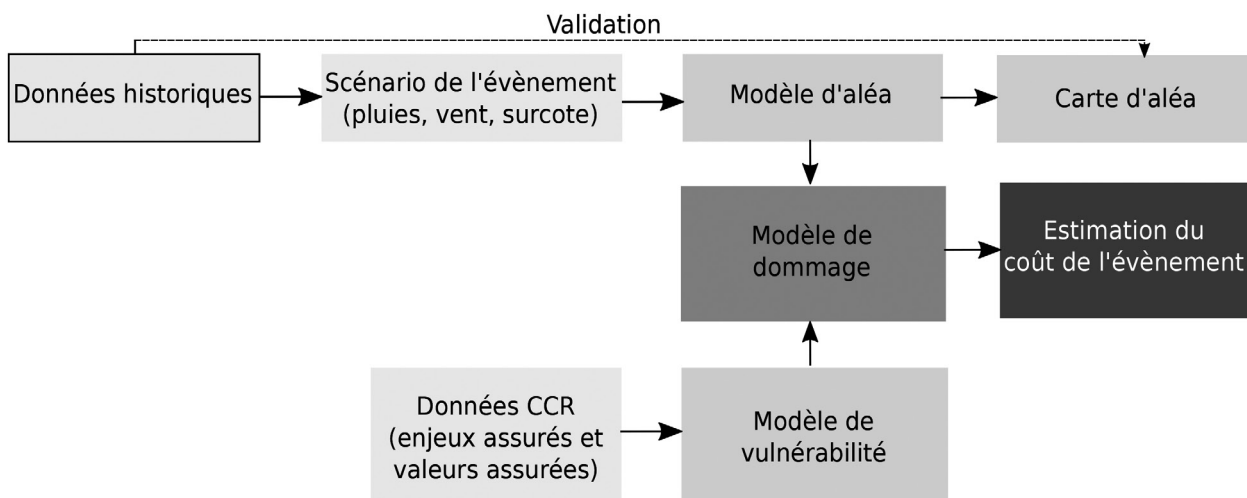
Validation

Données historiques

Scénario de l'évènement (pluies, vent, surcote)

Modèle d'aléa

Carte d'aléa

Modèle de dommage

Estimation du coût de l'évènement

Données CCR (enjeux assurés et valeurs assurées)

Modèle de vulnérabilité